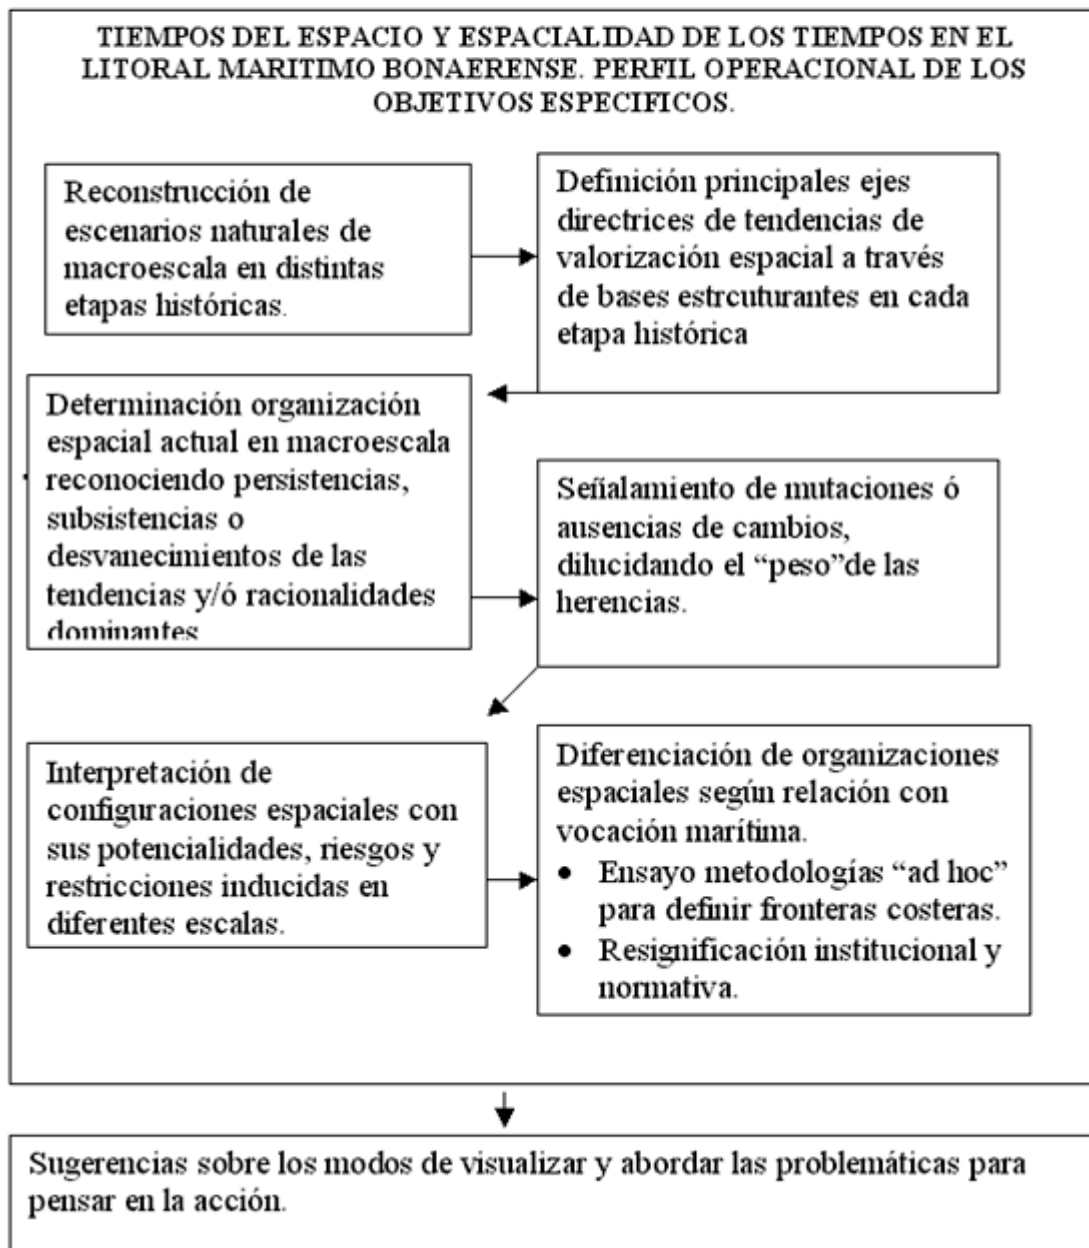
TIEMPOS DEL ESPACIO Y ESPACIALIDAD DE LOS TIEMPOS EN EL LITORAL MARITIMO BONAERENSE. PERFIL OPERACIONAL DE LOS OBJETIVOS ESPECIFICOS.

Reconstrucción de escenarios naturales de macroescala en distintas etapas históricas.

Definición principales ejes directrices de tendencias de valorización espacial a través de bases estrcuturantes en cada etapa histórica

Determinación organización espacial actual en macroescala reconociendo persistencias, subsistencias o desvanecimientos de las tendencias y/ó racionalidades dominantes

Señalamiento de mutaciones ó ausencias de cambios, dilucidando el "peso"de las herencias.

Interpretación de configuraciones espaciales con sus potencialidades, riesgos y restricciones inducidas en diferentes escalas.

Diferenciación de organizaciones espaciales según relación con vocación marítima.
• Ensayo metodologías "ad hoc" para definir fronteras costeras.
• Resignificación institucional y normativa.

Sugerencias sobre los modos de visualizar y abordar las problemáticas para pensar en la acción.